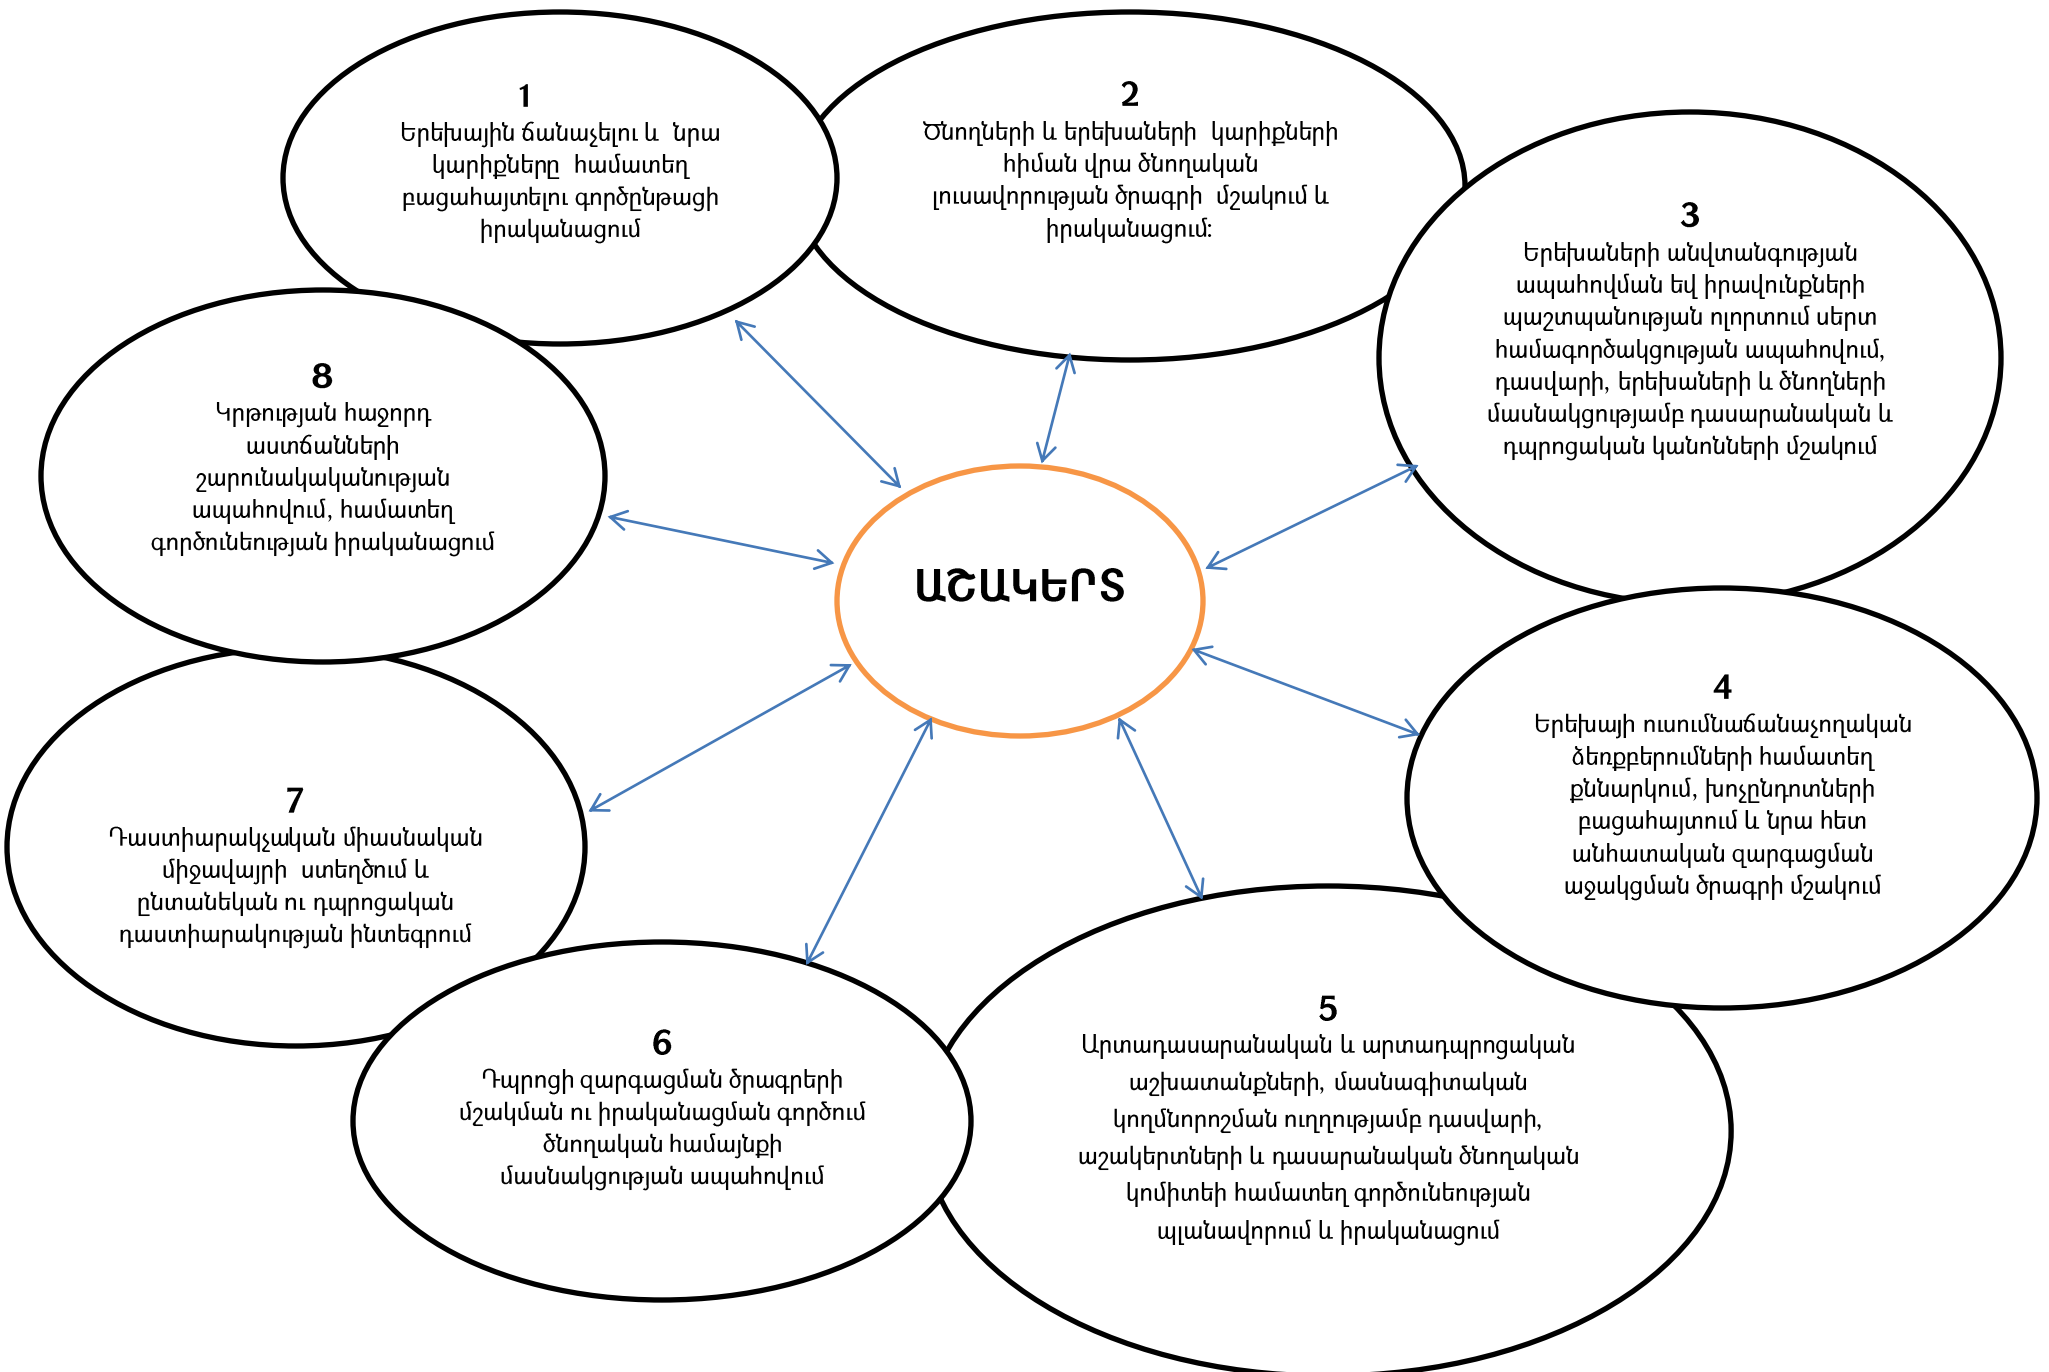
1
Երեխային ճանաչելու և նրա կարիքները համատեղ բացահայտելու գործընթացի իրականացում

2
Ծնողների և երեխաների կարիքների հիման վրա ծնողական լուսավորության ծրագրի մշակում և իրականացում:

3
Երեխաների անվտանգության ապահովման եվ իրավունքների պաշտպանության ոլորտում սերտ համագործակցության ապահովում, դասվարի, երեխաների և ծնողների մասնակցությամբ դասարանական և դպրոցական կանոնների մշակում

8
Կրթության հաջորդ աստճանների շարունակականության ապահովում, համատեղ գործունեության իրականացում

ԱՇԱԿԵՐՏ

4
Երեխայի ուսումնաճանաչողական ձեռքբերումների համատեղ քննարկում, խոչընդոտների բացահայտում և նրա հետ անհատական զարգացման աջակցման ծրագրի մշակում

7
Դաստիարակչական միասնական միջավայրի ստեղծում և ընտանեկան ու դպրոցական դաստիարակության ինտեգրում

6
Դպրոցի զարգացման ծրագրերի մշակման ու իրականացման գործում ծնողական համայնքի մասնակցության ապահովում

5
Արտադասարանական և արտադպրոցական աշխատանքների, մասնագիտական կողմնորոշման ուղղությամբ դասվարի, աշակերտների և դասարանական ծնողական կոմիտեի համատեղ գործունեության պլանավորում և իրականացում